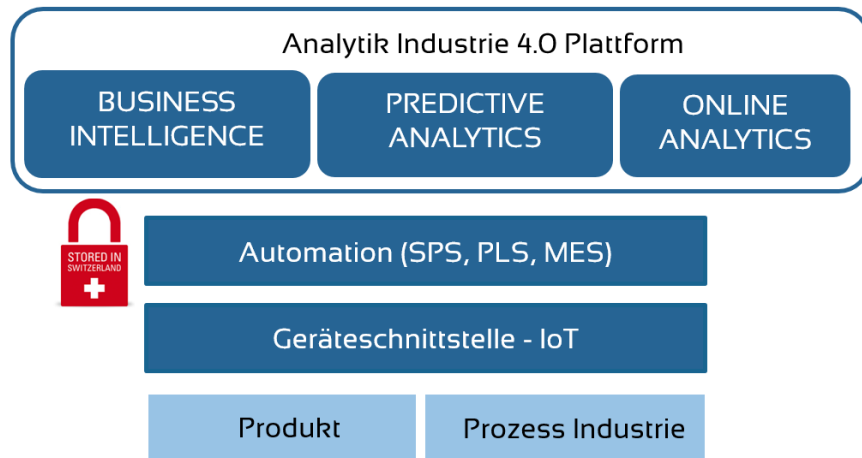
Analytik Industrie 4.0 Plattform

BUSINESS INTELLIGENCE

PREDICTIVE ANALYTICS

ONLINE ANALYTICS

STORED IN SWITZERLAND

Automation (SPS, PLS, MES)

Geräteschnittstelle - IoT

Produkt

Prozess Industrie